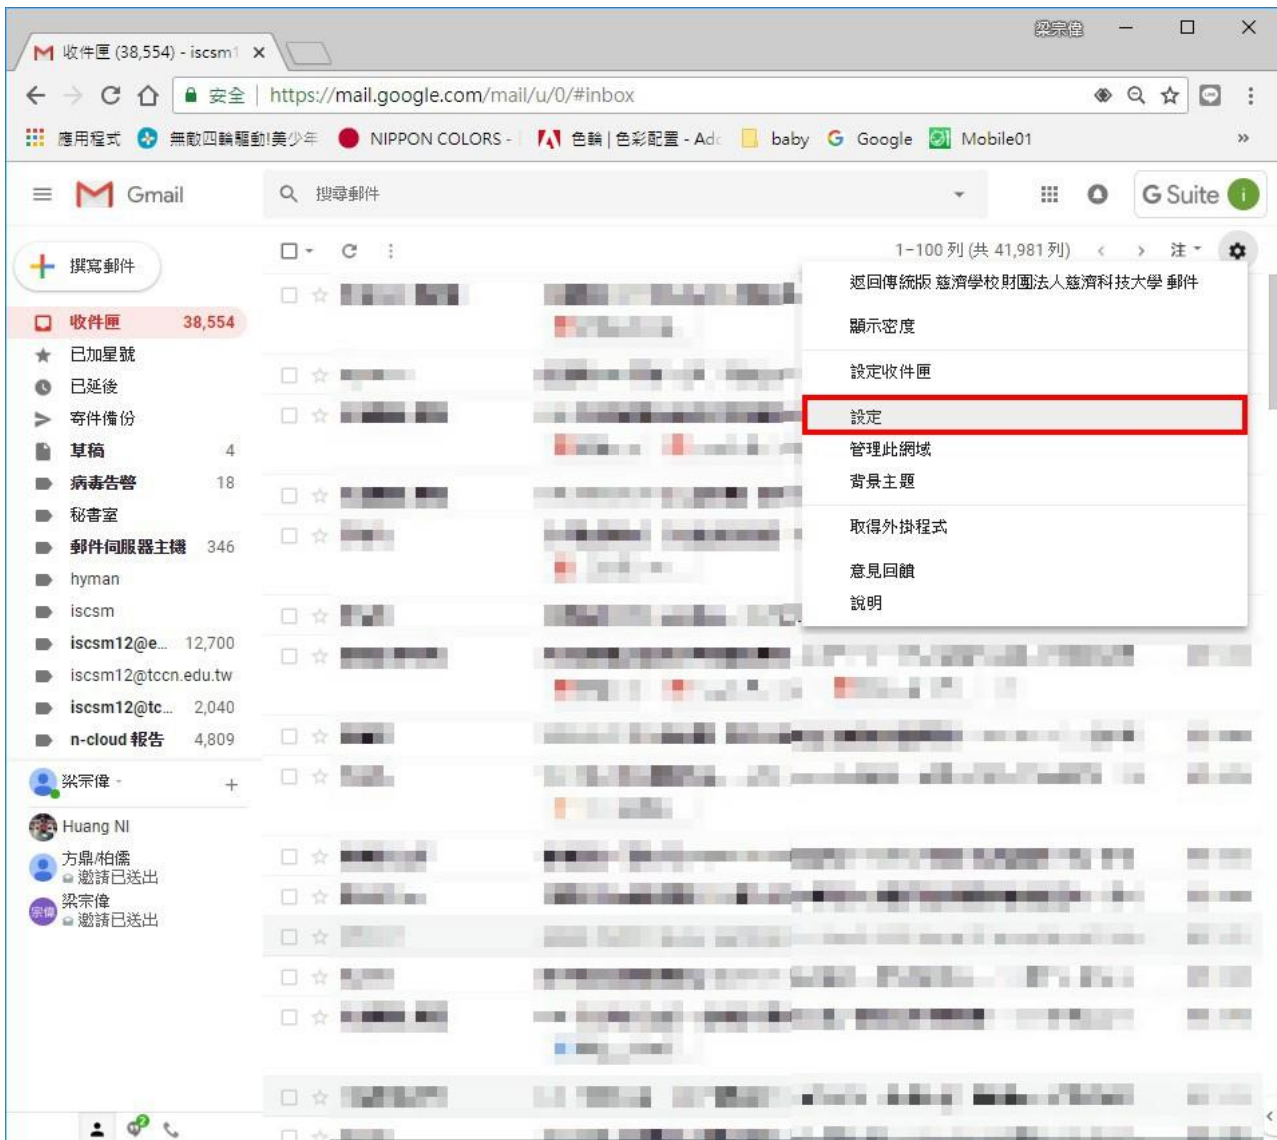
收件匣 (38,554) - iscsm1 ×

梁宗偉

安全 | https://mail.google.com/mail/u/0/#inbox

應用程式 無敵四輪驅動!美少年 NIPPON COLORS - 色輪 | 色彩配置 - Adc baby Google Mobile01 »

Gmail 搜尋郵件 G Suite

撰寫郵件

收件匣 38,554
已加星號
已延後
寄件備份
草稿 4
病毒告警 18
秘書室
郵件伺服器主機 346
hyman
iscsm
iscsm12@e... 12,700
iscsm12@tccn.edu.tw
iscsm12@tc... 2,040
n-cloud 報告 4,809

梁宗偉 +
Huang NI
方鼎/柏儒
邀請已送出
梁宗偉
邀請已送出

1–100 列 (共 41,981 列) 注

返回傳統版 慈濟學校財團法人慈濟科技大學 郵件
顯示密度
設定收件匣
設定
管理此網域
背景主題
取得外掛程式
意見回饋
說明